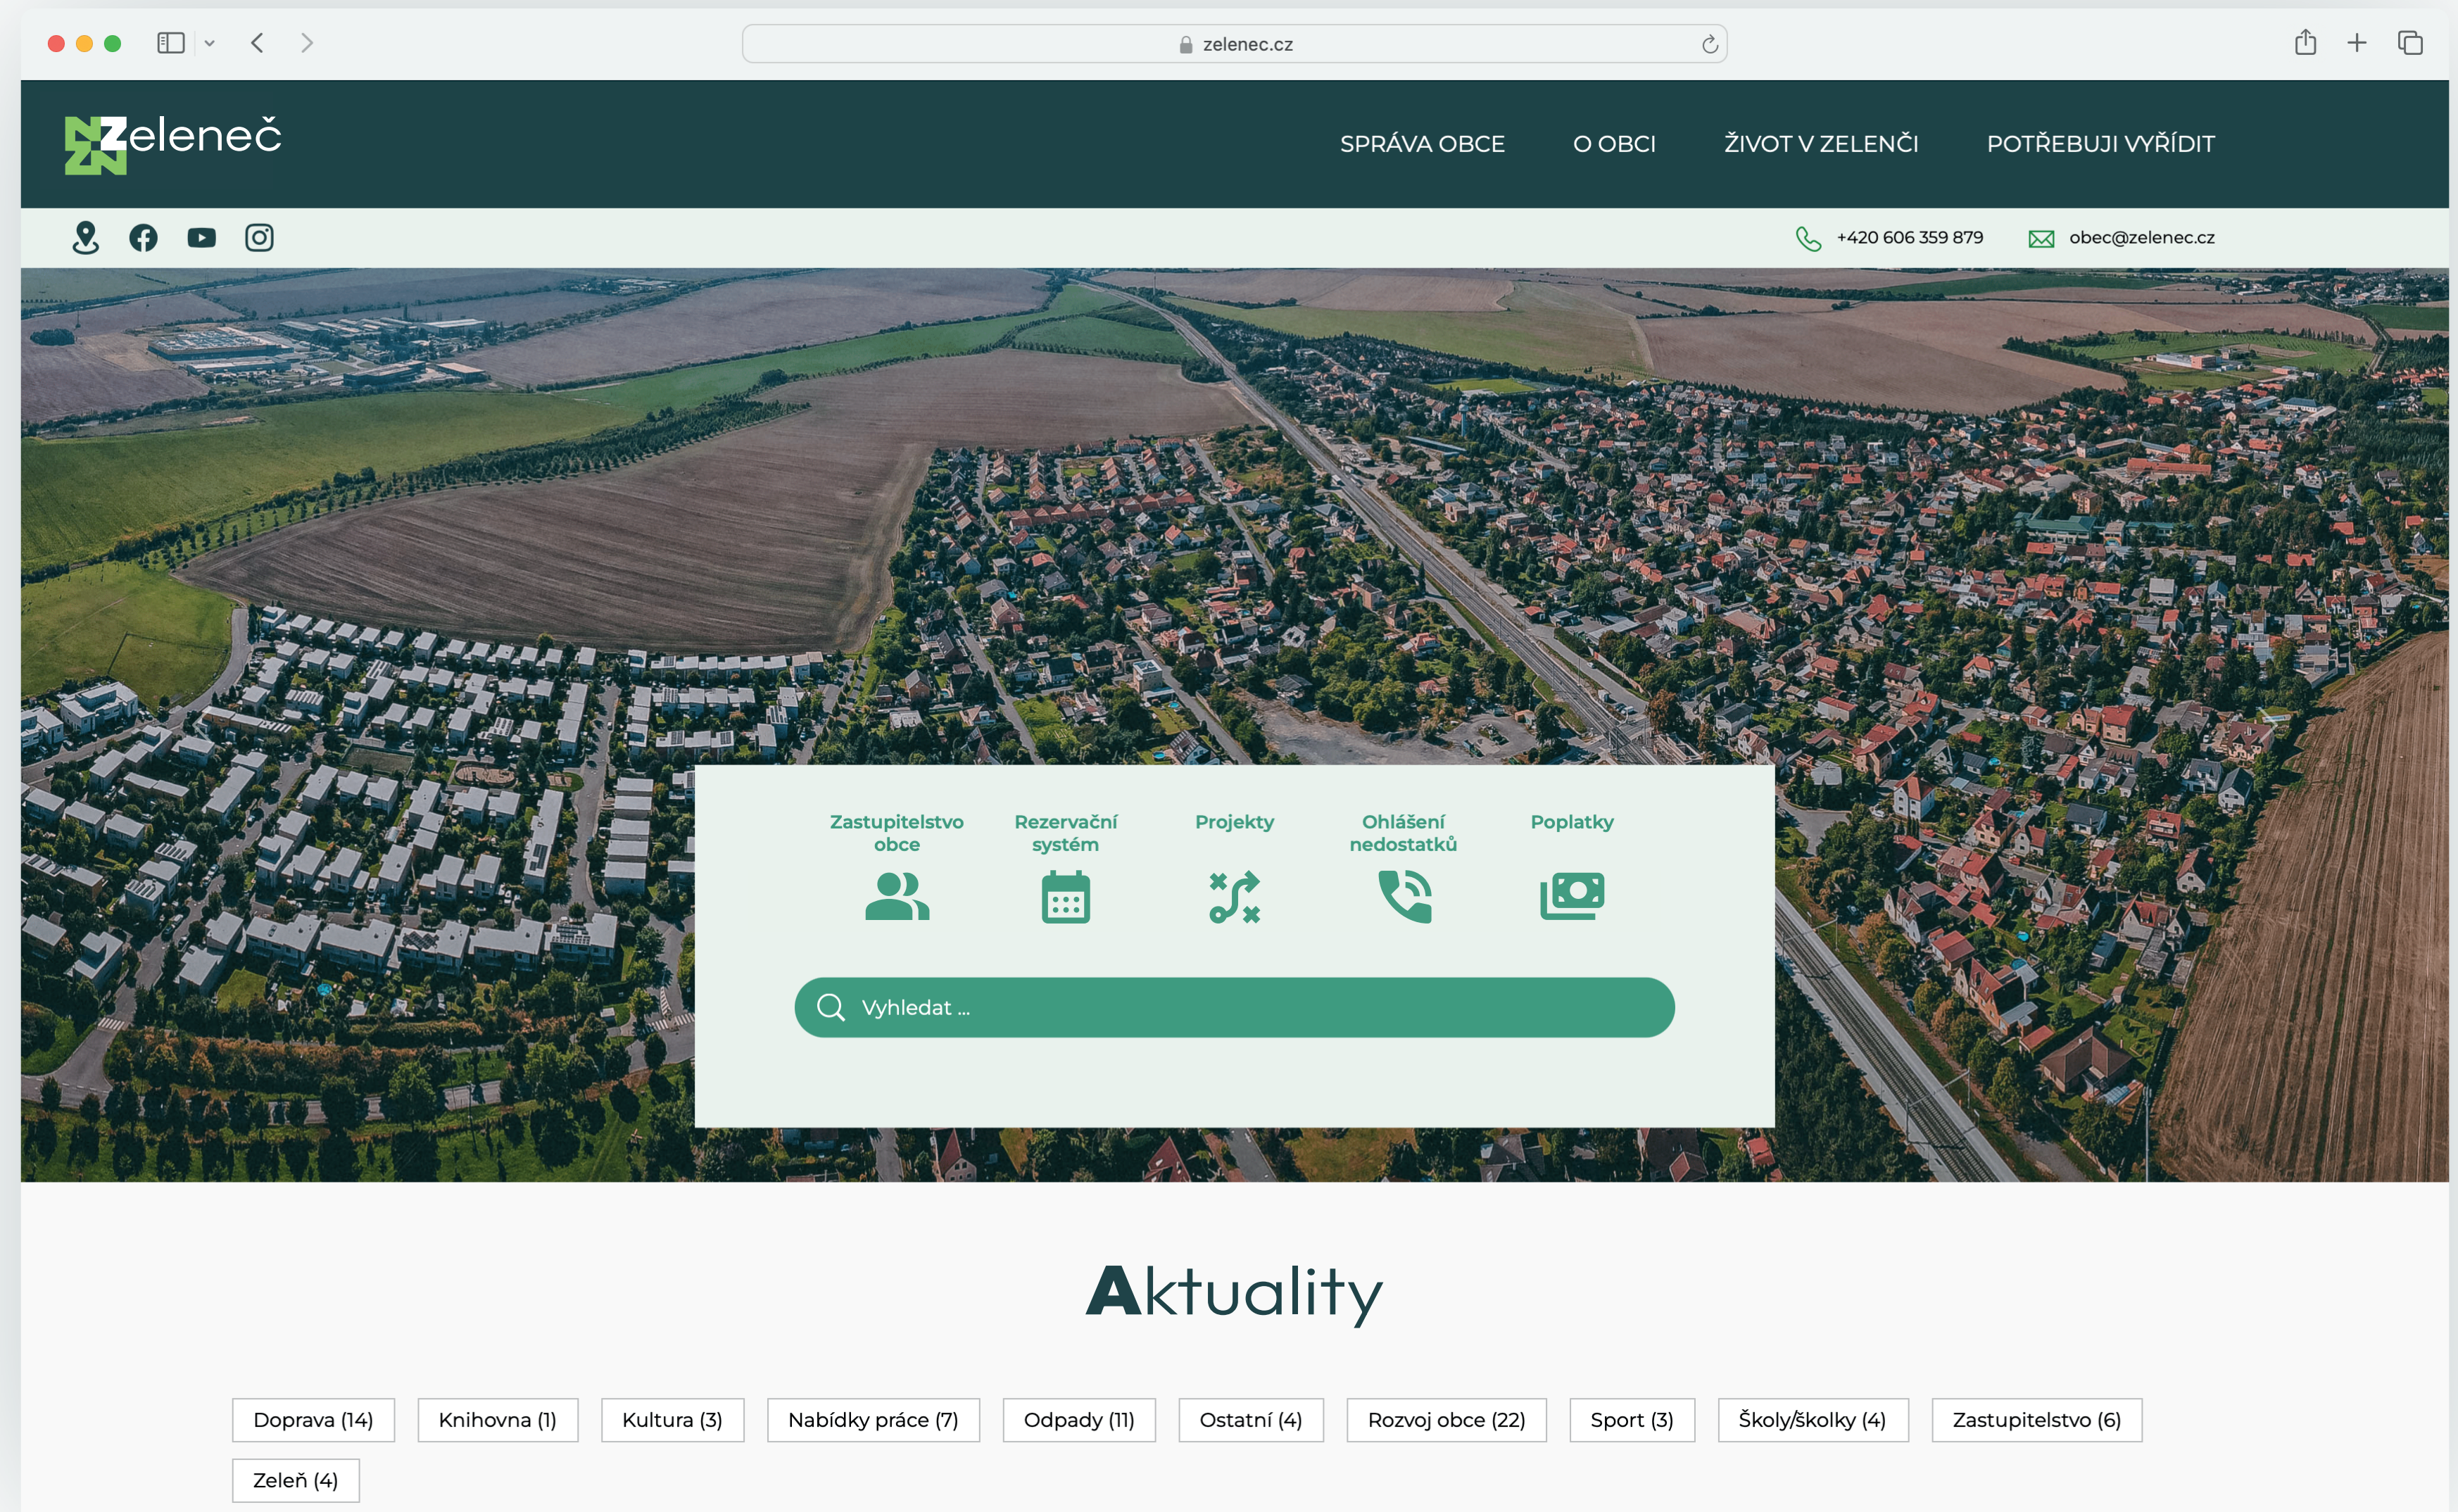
zelenec.cz

Zeleneč

SPRÁVA OBCE O OBCI ŽIVOT V ZELENČI POTŘEBUJI VYŘÍDIT

+420 606 359 879 obec@zelenec.cz

Zastupitelstvo obce

Rezervační systém

Projekty

Ohlášení nedostatků

Poplatky

Vyhledat ...

Aktuality

Doprava (14) Knihovna (1) Kultura (3) Nabídky práce (7) Odpady (11) Ostatní (4) Rozvoj obce (22) Sport (3) Školy/školky (4) Zastupitelstvo (6) Zeleň (4)